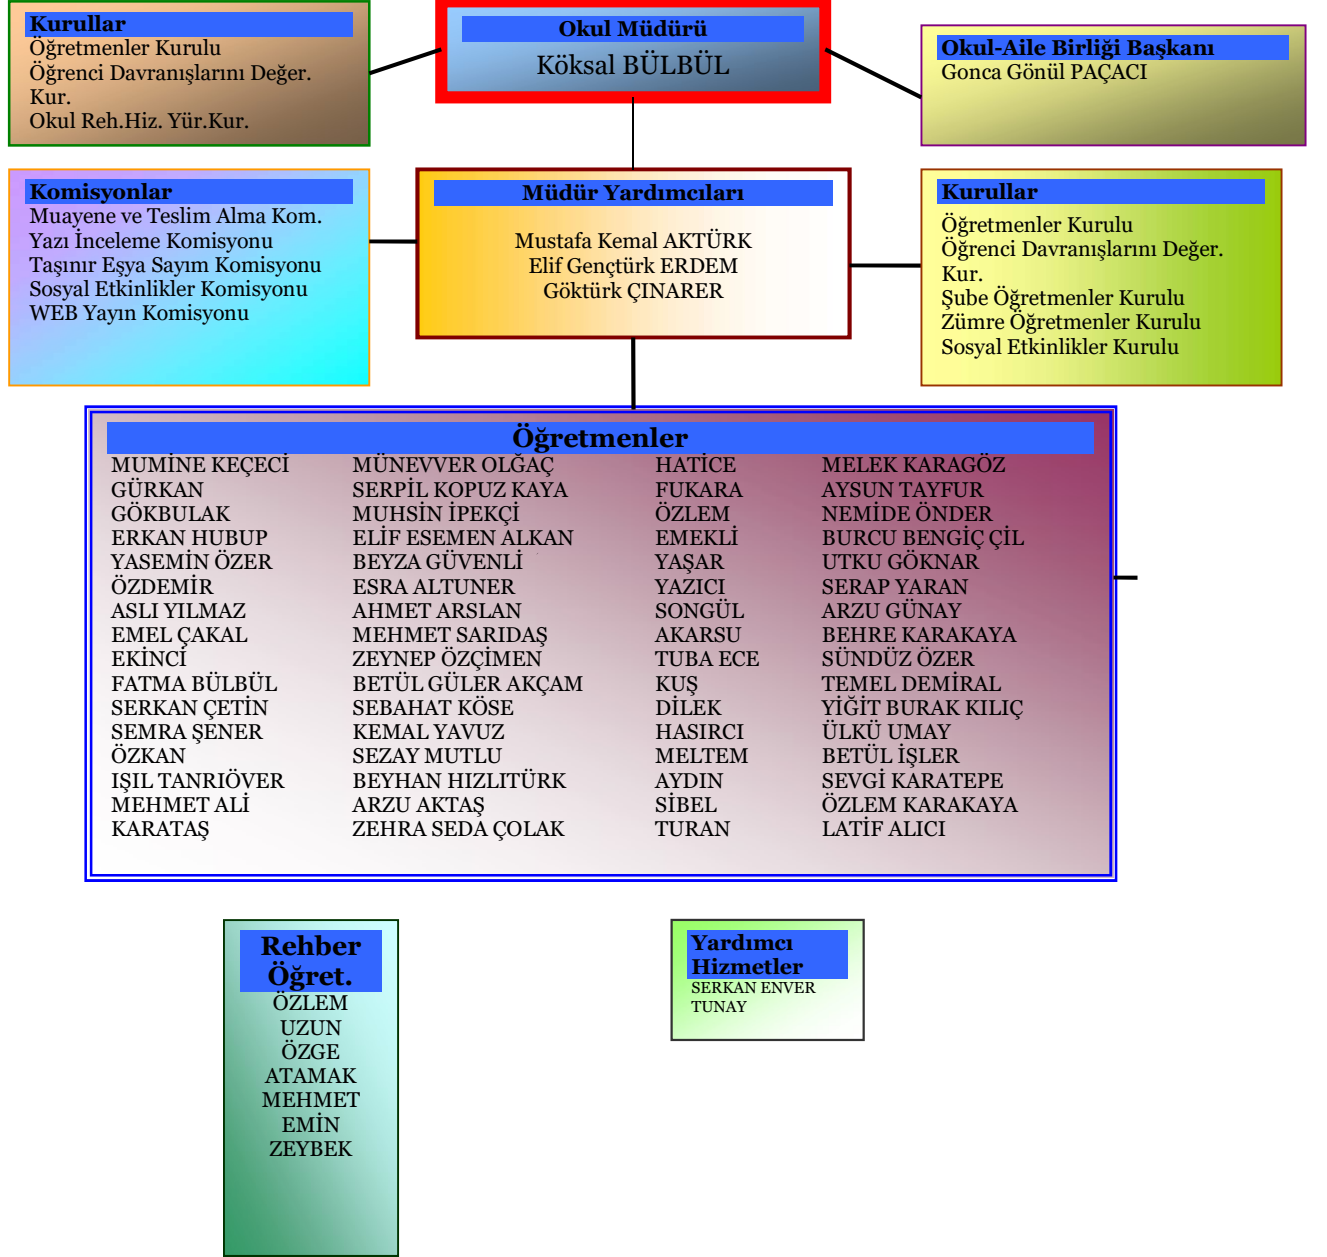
Kurullar
Öğretmenler Kurulu
Öğrenci Davranışlarını Değer. Kur.
Okul Reh.Hiz. Yür.Kur.

Okul Müdürü
Köksal BÜLBÜL

Okul-Aile Birliği Başkanı
Gonca Gönül PAÇACI

Komisyonlar
Muayene ve Teslim Alma Kom.
Yazı İnceleme Komisyonu
Taşınır Eşya Sayım Komisyonu
Sosyal Etkinlikler Komisyonu
WEB Yayın Komisyonu

Müdür Yardımcıları
Mustafa Kemal AKTÜRK
Elif Gençtürk ERDEM
Göktürk ÇINARER

Kurullar
Öğretmenler Kurulu
Öğrenci Davranışlarını Değer. Kur.
Şube Öğretmenler Kurulu
Zümre Öğretmenler Kurulu
Sosyal Etkinlikler Kurulu

Öğretmenler

MUMİNE KEÇECİ
GÜRKAN
GÖKBULAK
ERKAN HUBUP
YASEMİN ÖZER
ÖZDEMİR
ASLI YILMAZ
EMEL ÇAKAL
EKİNCİ
FATMA BÜLBÜL
SERKAN ÇETİN
SEMRA ŞENER
ÖZKAN
IŞIL TANRIÖVER
MEHMET ALİ
KARATAŞ

MÜNEVVER OLĞAÇ
SERPİL KOPUZ KAYA
MUHSİN İPEKÇİ
ELİF ESEMEN ALKAN
BEYZA GÜVENLİ
ESRA ALTUNER
AHMET ARSLAN
MEHMET SARIDAŞ
ZEYNEP ÖZÇİMEN
BETÜL GÜLER AKÇAM
SEBAHAT KÖSE
KEMAL YAVUZ
SEZAY MUTLU
BEYHAN HIZLITÜRK
ARZU AKTAŞ
ZEHRA SEDA ÇOLAK

HATİCE
FUKARA
ÖZLEM
EMEKLİ
YAŞAR
YAZICI
SONGÜL
AKARSU
TUBA ECE
KUŞ
DİLEK
HASIRCI
MELTEM
AYDIN
SİBEL
TURAN

MELEK KARAGÖZ
AYSUN TAYFUR
NEMİDE ÖNDER
BURCU BENGİÇ ÇİL
UTKU GÖKNAR
SERAP YARAN
ARZU GÜNAY
BEHRE KARAKAYA
SÜNDÜZ ÖZER
TEMEL DEMİRAL
YİĞİT BURAK KILIÇ
ÜLKÜ UMAY
BETÜL İŞLER
SEVGİ KARATEPE
ÖZLEM KARAKAYA
LATİF ALICI

Rehber Öğret.
ÖZLEM
UZUN
ÖZGE
ATAMAK
MEHMET
EMİN
ZEYBEK

Yardımcı Hizmetler
SERKAN ENVER
TUNAY